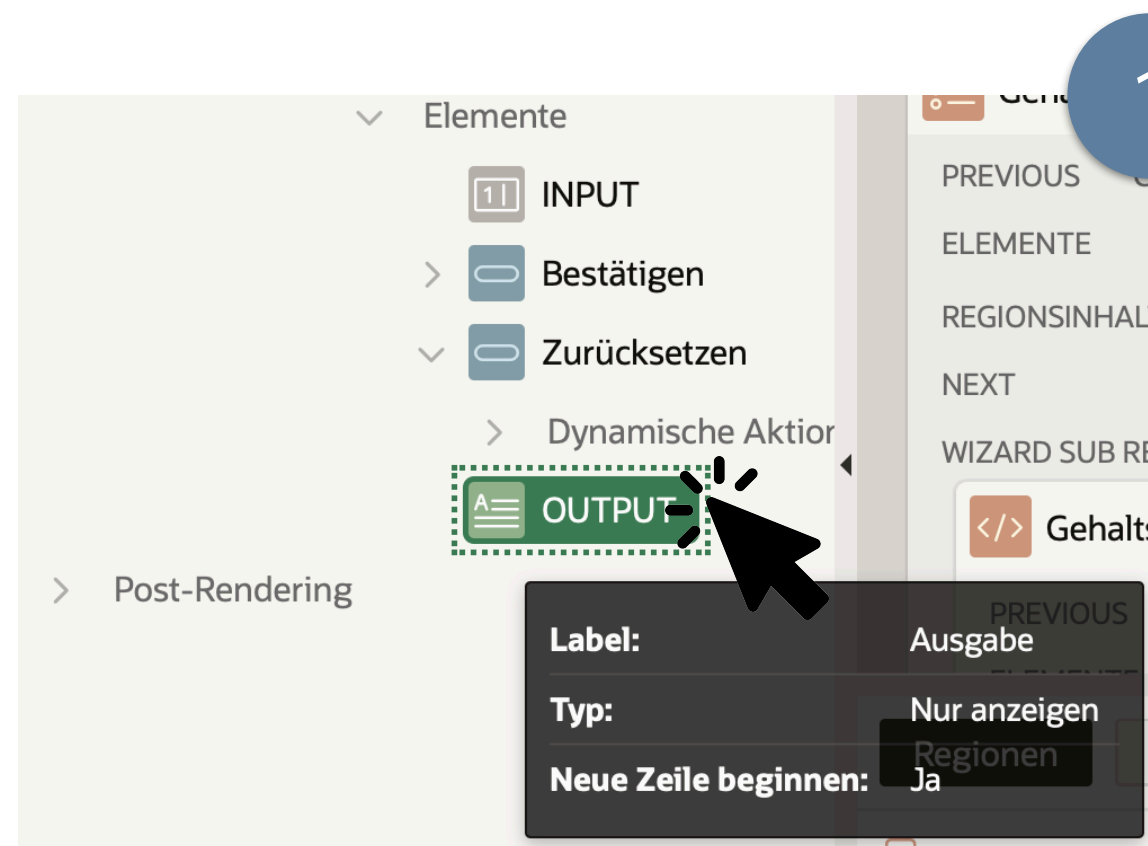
Elemente

INPUT

Bestätigen

Zurücksetzen

Dynamische Aktior

OUTPUT

Post-Rendering

Geh

PREVIOUS

ELEMENTE

REGIONSINHAL

NEXT

WIZARD SUB RE

Gehalts

PREVIOUS

| Label: | Ausgabe |
|---|---|
| Typ: | Nur anzeigen |
| Neue Zeile beginnen: | Ja |

Regionen